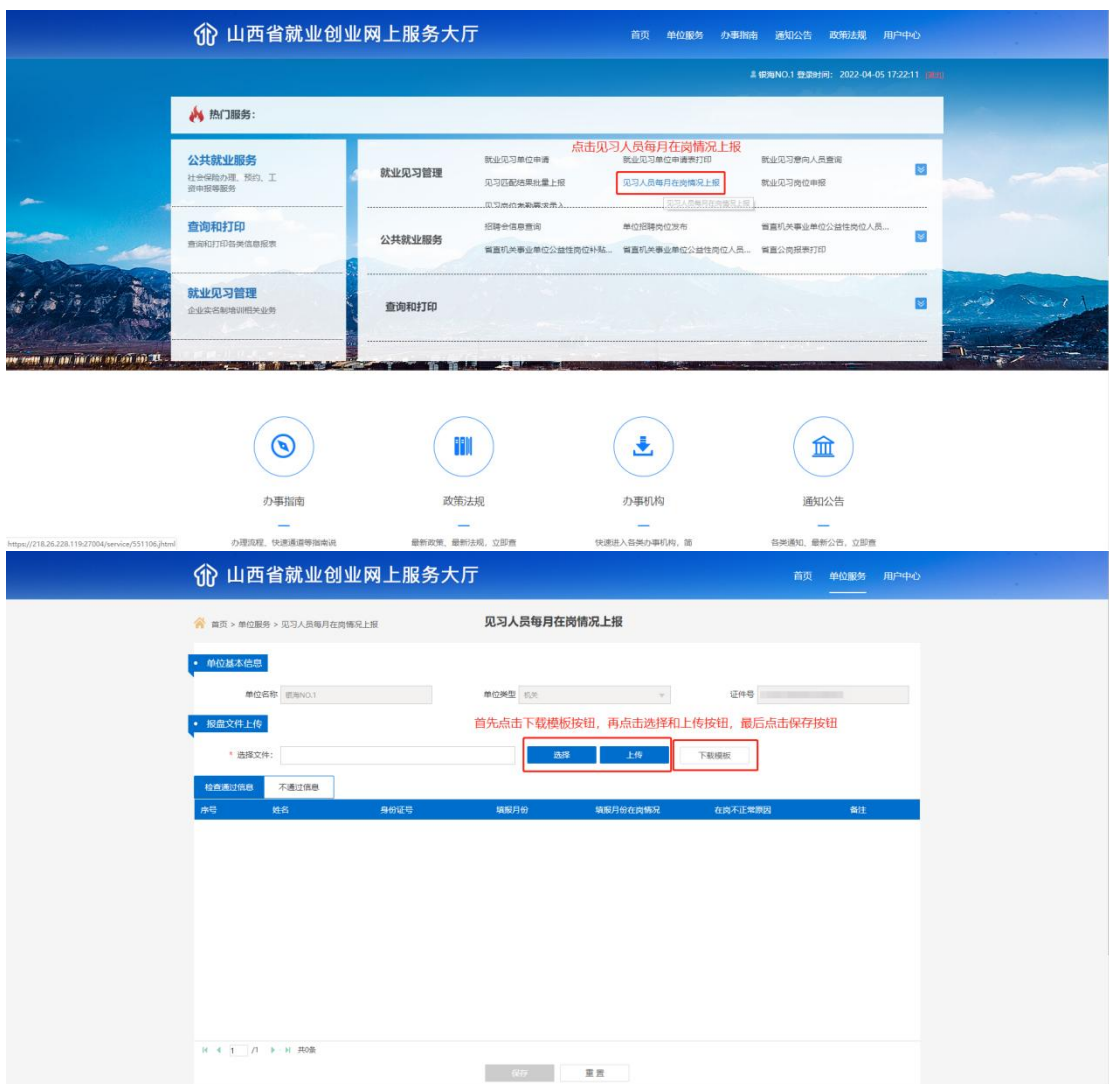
山西省就业创业网上服务大厅

首页 单位服务 办事指南 通知公告 政策法规 用户中心

银海NO.1 登录时间：2022-04-05 17:22:11 [退出]

热门服务：

公共就业服务
社会保险办理、预约、工资申报等服务

查询和打印
查询和打印各类信息报表

就业见习管理
企业实名制培训相关业务

点击见习人员每月在岗情况上报

就业见习管理
就业见习单位申请 就业见习单位申请表打印 就业见习意向人员查询
见习匹配结果批量上报 见习人员每月在岗情况上报 就业见习岗位申报
见习岗位考勤表录入

公共就业服务
招聘会信息查询 单位招聘岗位发布 省直机关事业单位公益性岗位人员...
省直机关事业单位公益性岗位补贴... 省直机关事业单位公益性岗位人员... 省直公岗报表打印

查询和打印

办事指南
办理流程、快速通道等指南说

政策法规
最新政策、最新法规，立即查

办事机构
快速进入各类办事机构，随

通知公告
各类通知、最新公告，立即查

https://218.26.228.119:27004/service/551106.jhtml

山西省就业创业网上服务大厅

首页 单位服务 用户中心

首页 > 单位服务 > 见习人员每月在岗情况上报

见习人员每月在岗情况上报

单位基本信息

单位名称 银海NO.1 单位类型 机关 证件号

报盘文件上传

首先点击下载模板按钮，再点击选择和上传按钮，最后点击保存按钮

* 选择文件： 选择 上传 下载模板

检查通过信息 不通过信息

| 序号 | 姓名 | 身份证号 | 填报月份 | 填报月份在岗情况 | 在岗不正常原因 | 备注 |
|---|---|---|---|---|---|---|

1 /1 共0条

保存 重置